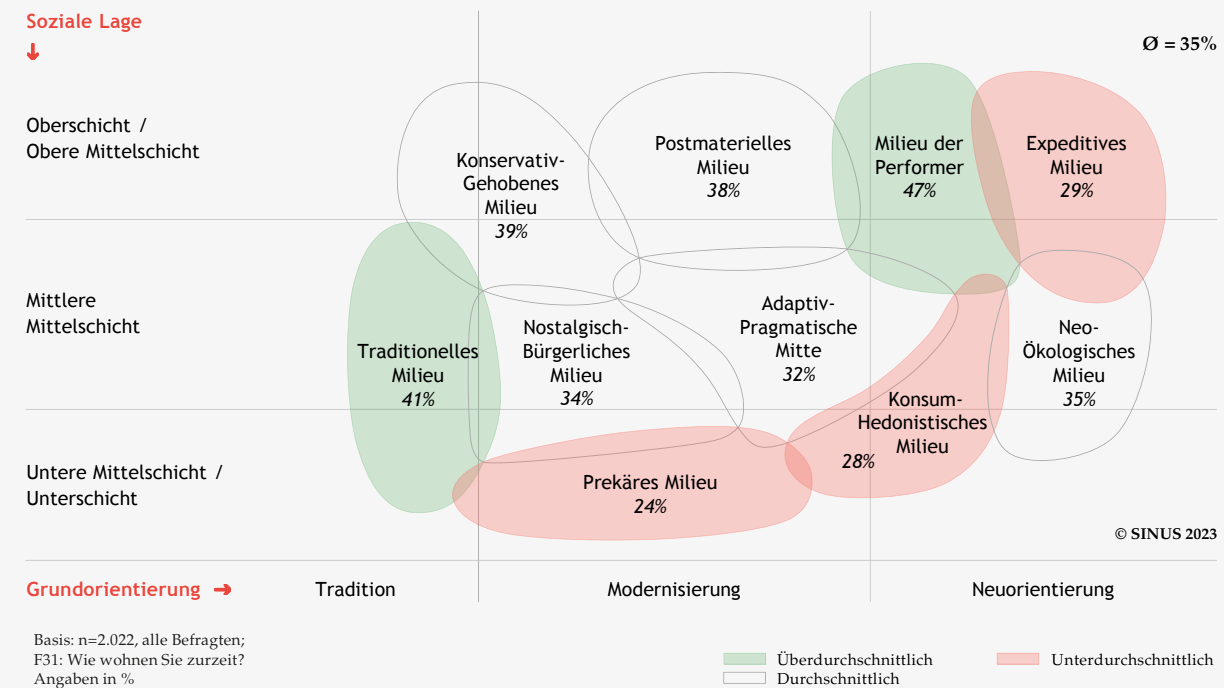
Soziale Lage
↓

Ø = 35%

Oberschicht / Obere Mittelschicht

Mittlere Mittelschicht

Untere Mittelschicht / Unterschicht

Konservativ-Gehobenes Milieu
39%

Postmaterielles Milieu
38%

Milieu der Performer
47%

Expeditives Milieu
29%

Traditionelles Milieu
41%

Nostalgisch-Bürgerliches Milieu
34%

Adaptiv-Pragmatische Mitte
32%

Neo-Ökologisches Milieu
35%

Konsum-Hedonistisches Milieu
28%

Prekäres Milieu
24%

© SINUS 2023

Grundorientierung ➜ Tradition Modernisierung Neuorientierung

Basis: n=2.022, alle Befragten;
F31: Wie wohnen Sie zurzeit?
Angaben in %

Überdurchschnittlich
Durchschnittlich
Unterdurchschnittlich